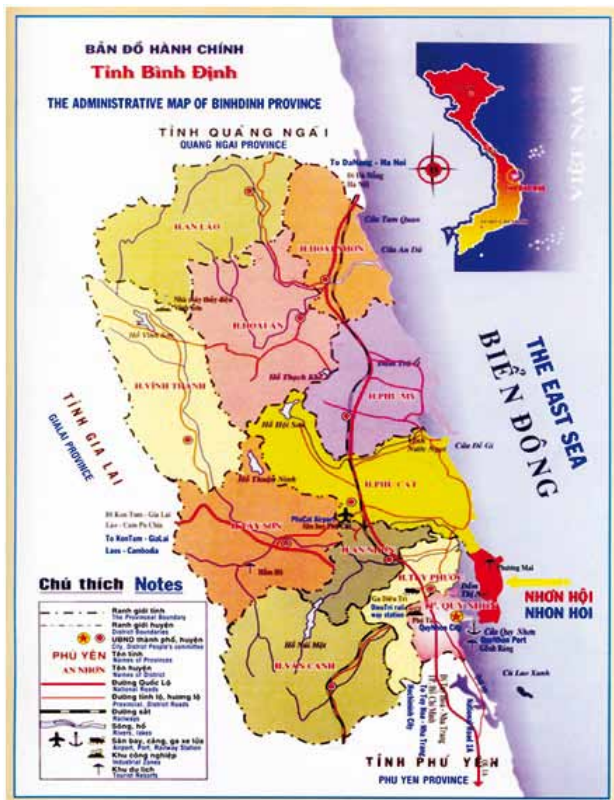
BẢN ĐỒ HÀNH CHÍNH
Tỉnh Bình Định
THE ADMINISTRATIVE MAP OF BINHDINH PROVINCE

TỈNH QUẢNG NGÃI
QUANG NGAI PROVINCE

To DaNang - Ha Noi
Đi Đà Nẵng
Hà Nội

Cửa Tam Quan
Cửa An Dũ

H.AN LÃO
H.HOÀI NHƠN
H.HOÀI ÂN
H.VĨNH THẠNH
H.PHÙ MỸ
H.PHÙ CÁT
H.TÂY SƠN
H.AN NHƠN
H.TUY PHƯỚC
TP. QUY NHƠN
H.VÂN CANH

Hồ Thạch Khê
Hồ Hội Sơn
Hồ Thuận Ninh
Hồ Núi Một
Cửa Đề Gi
Đầm Thị Nại

THE EAST SEA
BIỂN ĐÔNG

TỈNH GIA LAI
GIALAI PROVINCE

Đi Kon Tum - Gia Lai
Lào - Cam Pu Chia
To KonTum - GiaLai
Laos - Cambodia

PhuCat Airport
DieuTri railway station
QuyNhon City
QuyNhon Port

Phương Mai
NHƠN HỘI
NHON HOI
Cảng Quy Nhơn
Ghềnh Ráng
Cù Lao Xanh

Đi Phú Yên - Nha Trang
To PhuYen - NhaTrang
National Road 1A

TỈNH PHÚ YÊN
PHU YEN PROVINCE

Chú thích Notes
Ranh giới tỉnh
The Provincial Boundary
Ranh giới huyện
District Boundaries
UBND thành phố, huyện
City, District People's committee
PHÙ YÊN Tên tỉnh
Names of Provinces
AN NHƠN Tên huyện
Names of District
Đường Quốc Lộ
National Roads
Đường tỉnh lộ, hương lộ
Provincial, District Roads
Đường sắt
Railways
Sông, hồ
Rivers, lakes
Sân bay, cảng, ga xe lửa
Airport, Port, Railway Station
Khu công nghiệp
Industrial Zones
Khu du lịch
Tourist Resorts